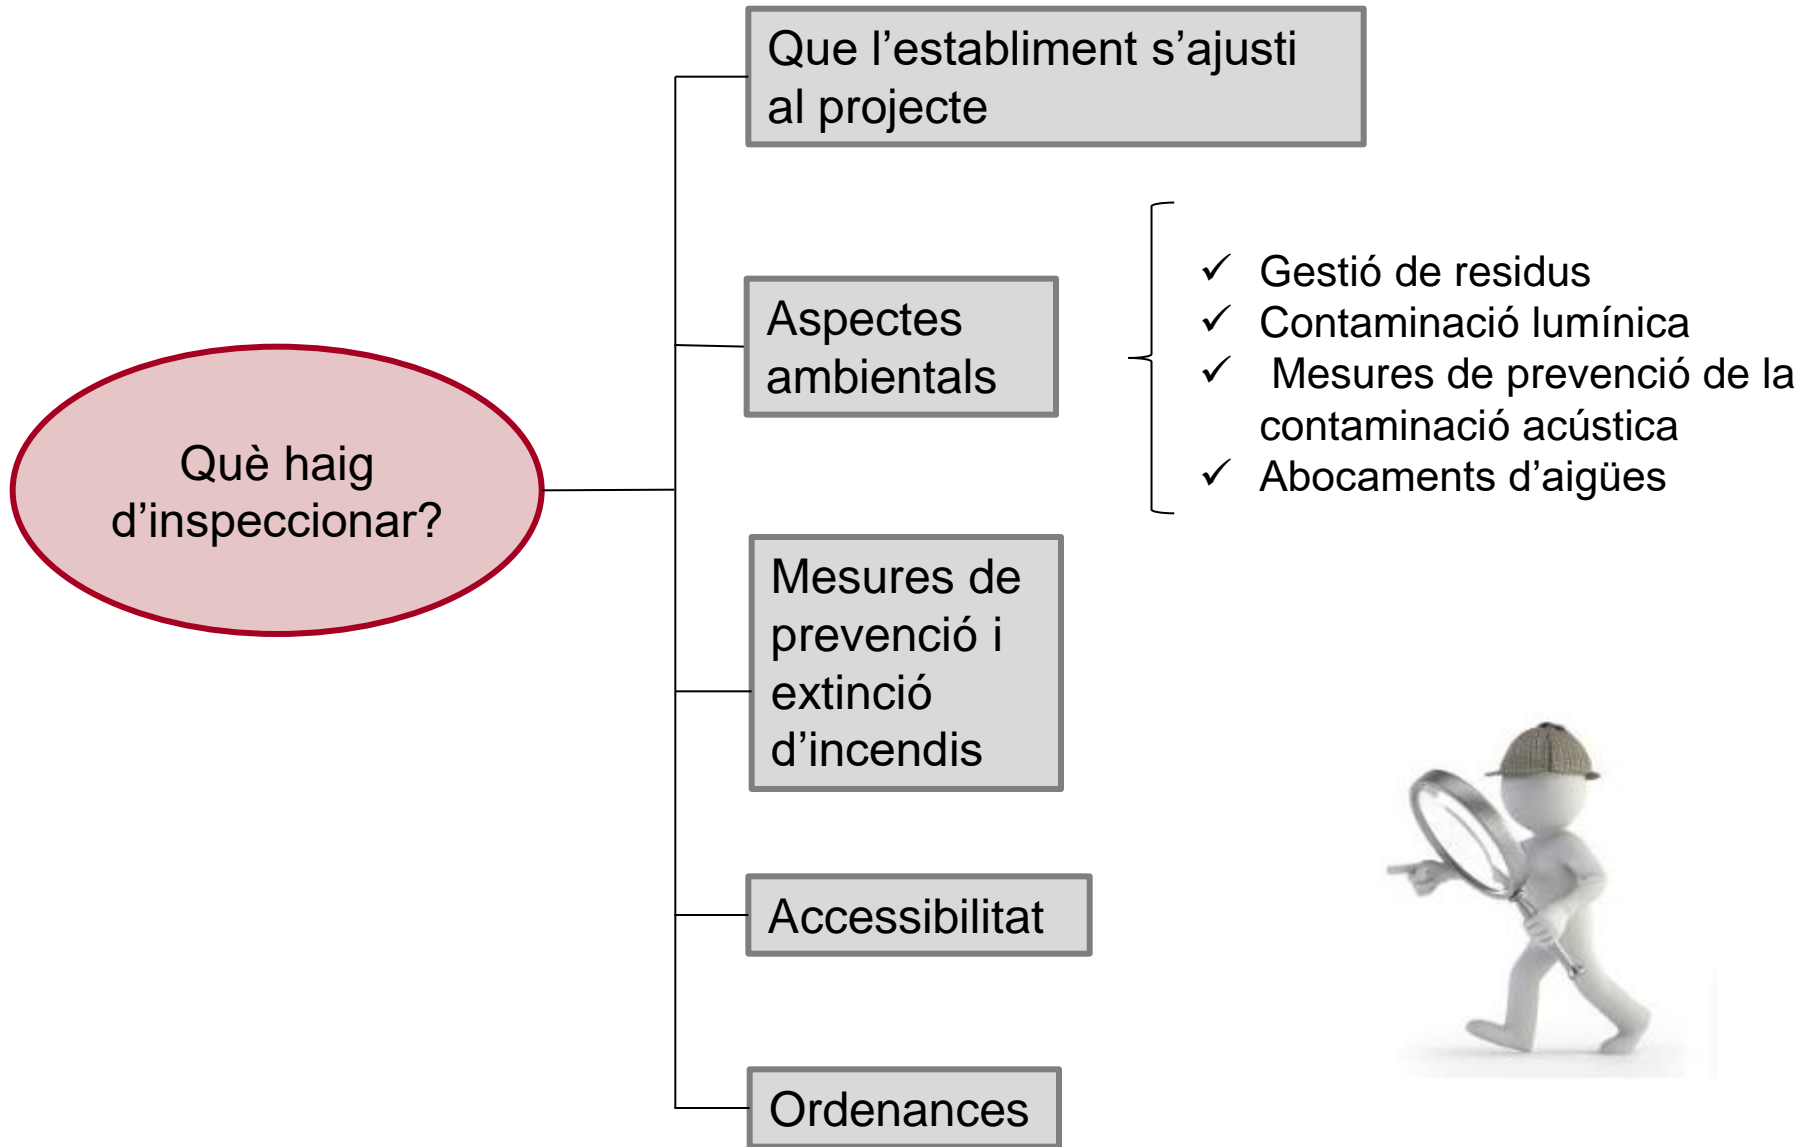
Què haig d’inspeccionar?

Que l’establiment s’ajusti al projecte

Aspectes ambientals

✓ Gestió de residus
✓ Contaminació lumínica
✓ Mesures de prevenció de la contaminació acústica
✓ Abocaments d’aigües

Mesures de prevenció i extinció d’incendis

Accessibilitat

Ordenances